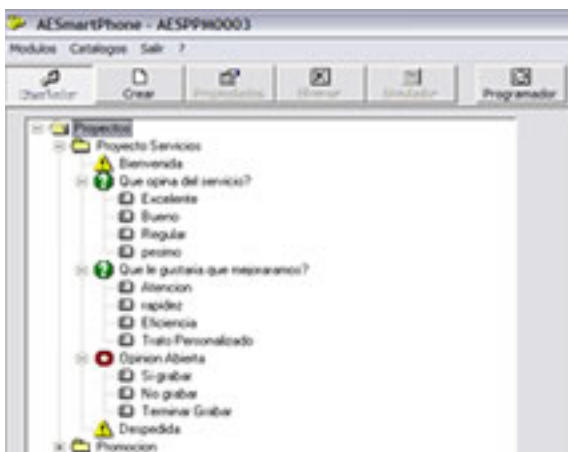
AESmartPhone - AESPPM0003

Modulos Catalogos Salir ?

StartAnAir Crear Propiedades Eliminar Simulador Programador

Proyectos
Proyecto Servicios
Bienvenida
Que opina del servicio?
Excelente
Bueno
Regular
pesimo
Que le gustaria que mejoraramos?
Atencion
rapidez
Eficiencia
Trato Personalizado
Opinion Abierta
Si grabar
No grabar
Terminar Grabar
Despedida
Promocion